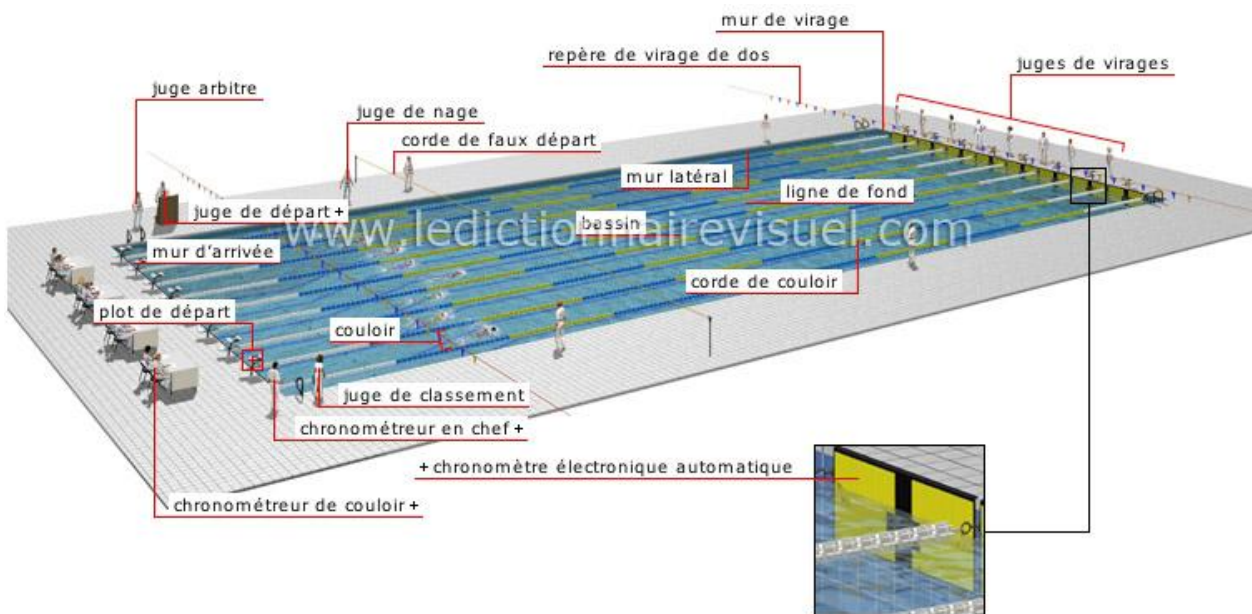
mur de virage

repère de virage de dos

juges de virages

juge arbitre

juge de nage

corde de faux départ

mur latéral

ligne de fond

juge de départ +

bassin

www.ledictionnairevisuel.com

mur d'arrivée

corde de couloir

plot de départ

couloir

juge de classement

chronométreur en chef +

+ chronomètre électronique automatique

chronométreur de couloir +